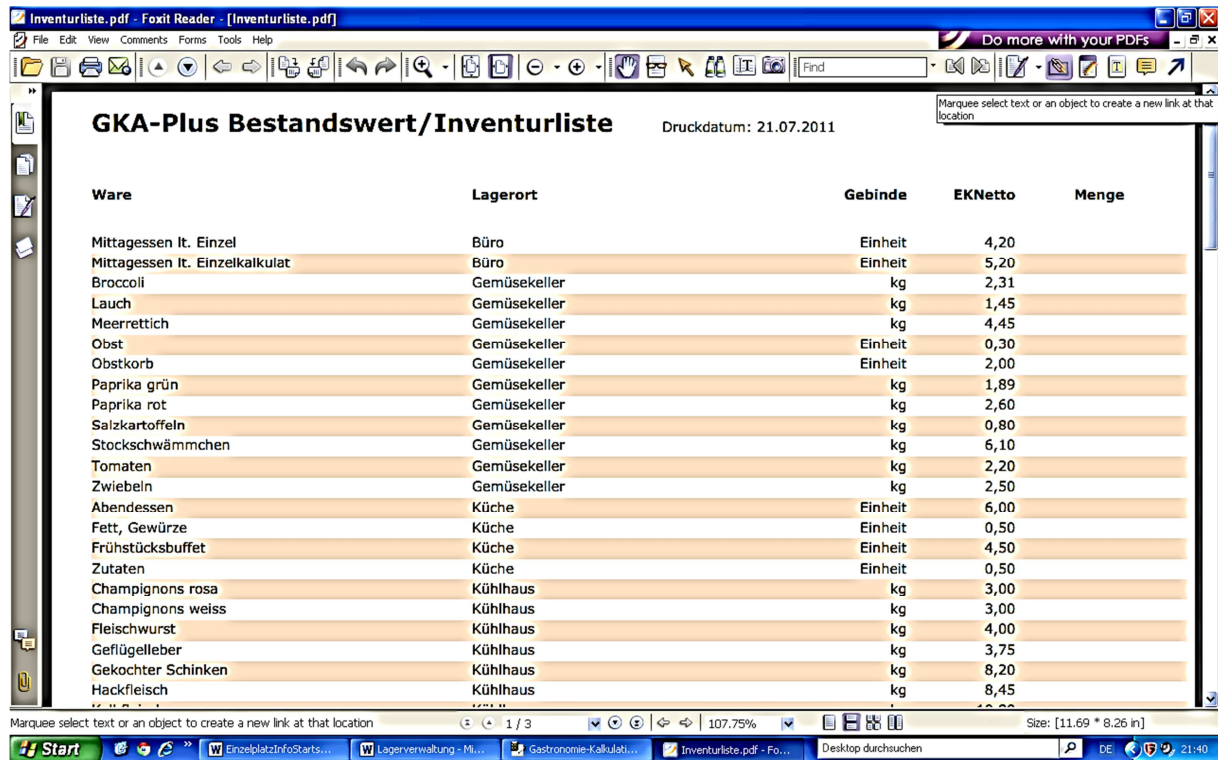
Inventurliste.pdf - Foxit Reader - [Inventurliste.pdf]
File Edit View Comments Forms Tools Help
Do more with your PDFs
Find
Marquee select text or an object to create a new link at that location

GKA-Plus Bestandswert/Inventurliste Druckdatum: 21.07.2011

| Ware | Lagerort | Gebinde | EKNetto | Menge |
|---|---|---|---|---|
| Mittagessen lt. Einzel | Büro | Einheit | 4,20 | |
| Mittagessen lt. Einzelkalkulat | Büro | Einheit | 5,20 | |
| Broccoli | Gemüsekeller | kg | 2,31 | |
| Lauch | Gemüsekeller | kg | 1,45 | |
| Meerrettich | Gemüsekeller | kg | 4,45 | |
| Obst | Gemüsekeller | Einheit | 0,30 | |
| Obstkorb | Gemüsekeller | Einheit | 2,00 | |
| Paprika grün | Gemüsekeller | kg | 1,89 | |
| Paprika rot | Gemüsekeller | kg | 2,60 | |
| Salzkartoffeln | Gemüsekeller | kg | 0,80 | |
| Stockschwämmchen | Gemüsekeller | kg | 6,10 | |
| Tomaten | Gemüsekeller | kg | 2,20 | |
| Zwiebeln | Gemüsekeller | kg | 2,50 | |
| Abendessen | Küche | Einheit | 6,00 | |
| Fett, Gewürze | Küche | Einheit | 0,50 | |
| Frühstücksbuffet | Küche | Einheit | 4,50 | |
| Zutaten | Küche | Einheit | 0,50 | |
| Champignons rosa | Kühlhaus | kg | 3,00 | |
| Champignons weiss | Kühlhaus | kg | 3,00 | |
| Fleischwurst | Kühlhaus | kg | 4,00 | |
| Geflügelleber | Kühlhaus | kg | 3,75 | |
| Gekochter Schinken | Kühlhaus | kg | 8,20 | |
| Hackfleisch | Kühlhaus | kg | 8,45 | |
| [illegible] | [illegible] | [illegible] | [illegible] | |

Marquee select text or an object to create a new link at that location
1 / 3
107.75%
Size: [11.69 * 8.26 in]
Start
EinzelplatzInfoStarts...
Lagerverwaltung - Mi...
Gastronomie-Kalkulati...
Inventurliste.pdf - Fo...
Desktop durchsuchen
DE
21:40